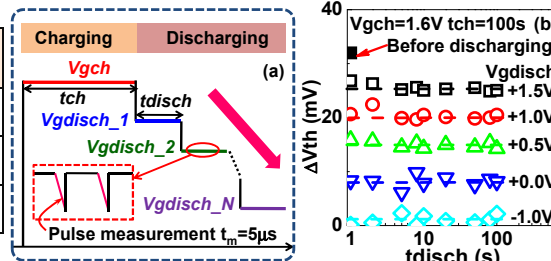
Charging
Discharging
Vgch
(a)
tch
tdisch
Vgdisch_1
Vgdisch_2
Vgdisch_N
Pulse measurement $t_m$=5μs

Vgch=1.6V tch=100s (b
Before discharging
Vgdisch
+1.5V
+1.0V
+0.5V
+0.0V
-1.0V
ΔVth (mV)
20
0
1
10
100
tdisch (s)